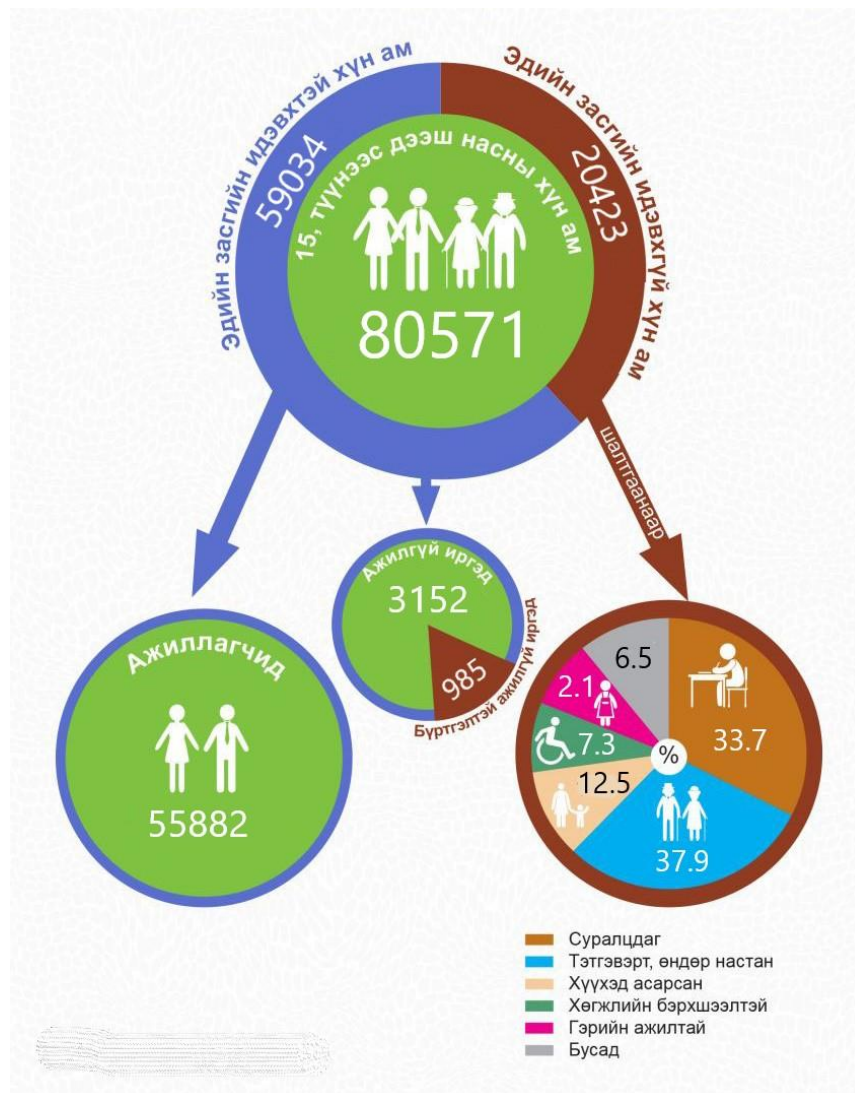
Эдийн засгийн идэвхтэй хүн ам
59034

Эдийн засгийн идэвхгүй хүн ам
20423

15, түүнээс дээш насны хүн ам
80571

шалтгаанаар

Ажиллагчид
55882

Ажилгүй иргэд
3152
985
Бүртгэлтэй ажилгүй иргэд

6.5
2.1
7.3
12.5
%
33.7
37.9

Суралцдаг
Тэтгэвэрт, өндөр настан
Хүүхэд асарсан
Хөгжлийн бэрхшээлтэй
Гэрийн ажилтай
Бусад